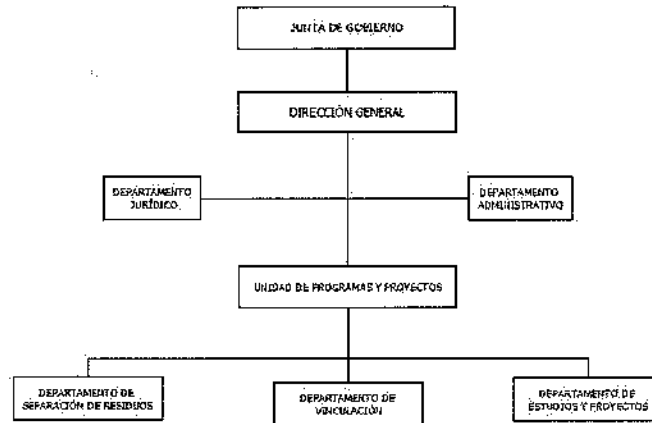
JUNTA DE GOBIERNO

DIRECCIÓN GENERAL

DEPARTAMENTO JURÍDICO

DEPARTAMENTO ADMINISTRATIVO

UNIDAD DE PROGRAMAS Y PROYECTOS

DEPARTAMENTO DE SEPARACIÓN DE RESIDUOS

DEPARTAMENTO DE VINCULACIÓN

DEPARTAMENTO DE ESTUDIOS Y PROYECTOS